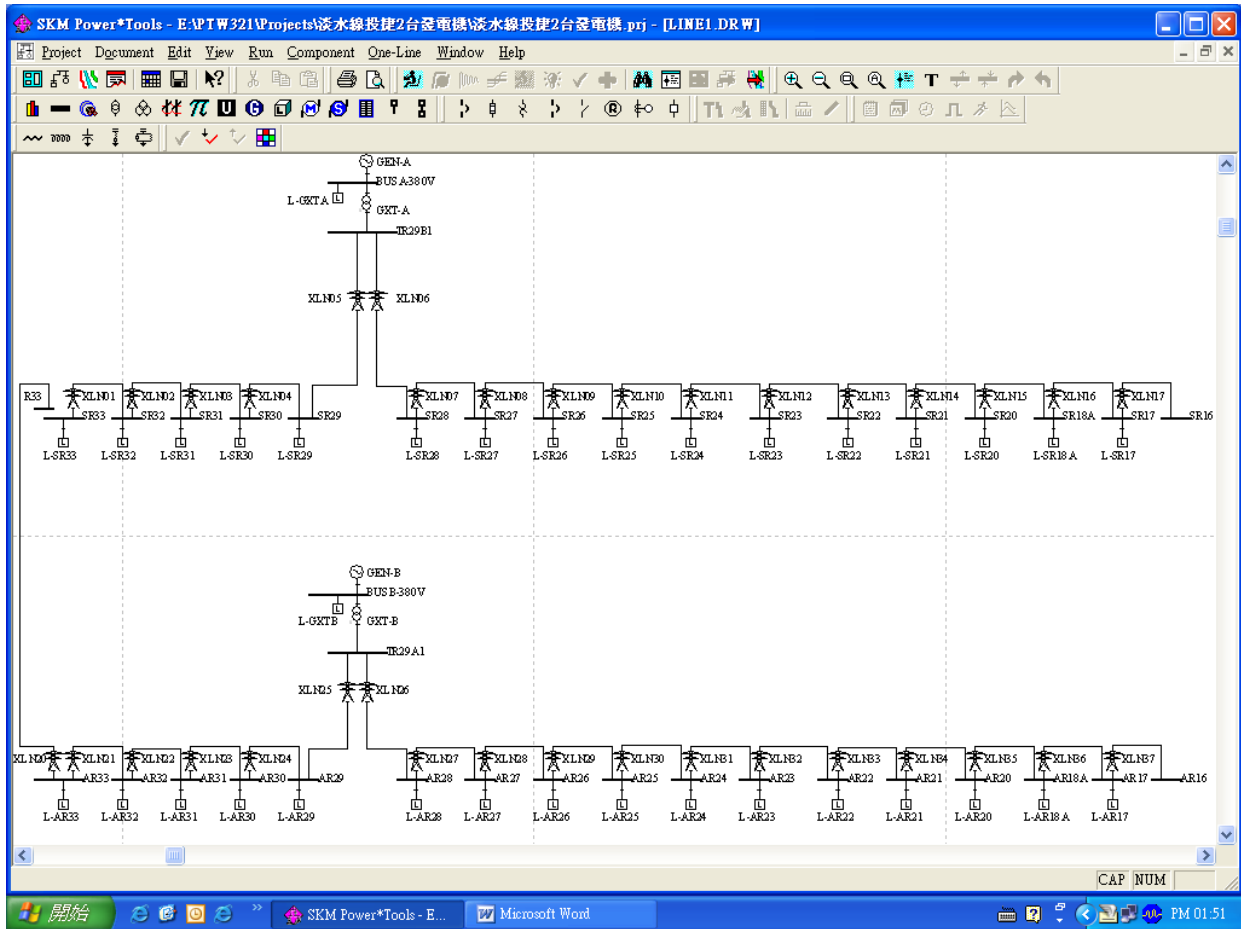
SKM Power*Tools - E:\PTW321\Projects\淡水線投捷2台發電機\淡水線投捷2台發電機.prj - [LINE1.DRW]

Project Document Edit View Run Component One-Line Window Help

GEN-A
BUS A380V
L-GXTA
GXT-A
TR29B1
XLN05 XLN06

R33
XLN01 XLN02 XLN03 XLN04 XLN07 XLN08 XLN09 XLN10 XLN11 XLN12 XLN13 XLN14 XLN15 XLN16 XLN17
SR33 SR32 SR31 SR30 SR29 SR28 SR27 SR26 SR25 SR24 SR23 SR22 SR21 SR20 SR18A SR17 SR16
L-SR33 L-SR32 L-SR31 L-SR30 L-SR29 L-SR28 L-SR27 L-SR26 L-SR25 L-SR24 L-SR23 L-SR22 L-SR21 L-SR20 L-SR18A L-SR17

GEN-B
BUS B-380V
L-GXTB
GXT-B
TR29A1
XLN25 XLN26

XLN20 XLN21 XLN22 XLN23 XLN24 XLN27 XLN28 XLN29 XLN30 XLN31 XLN32 XLN33 XLN34 XLN35 XLN36 XLN37
AR33 AR32 AR31 AR30 AR29 AR28 AR27 AR26 AR25 AR24 AR23 AR22 AR21 AR20 AR18A AR17 AR16
L-AR33 L-AR32 L-AR31 L-AR30 L-AR29 L-AR28 L-AR27 L-AR26 L-AR25 L-AR24 L-AR23 L-AR22 L-AR21 L-AR20 L-AR18A L-AR17

CAP NUM

開始 SKM Power*Tools - E... Microsoft Word PM 01:51